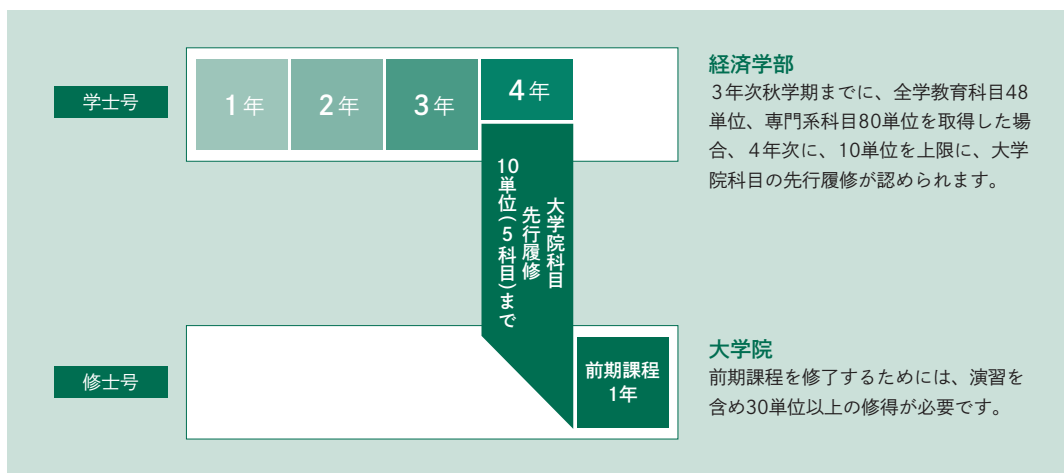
学士号

1年 2年 3年 4年

大学院科目
先行履修
10単位(5科目)まで

修士号

前期課程
1年

経済学部
3年次秋学期までに、全学教育科目48単位、専門系科目80単位を取得した場合、4年次に、10単位を上限に、大学院科目の先行履修が認められます。

大学院
前期課程を修了するためには、演習を含め30単位以上の修得が必要です。